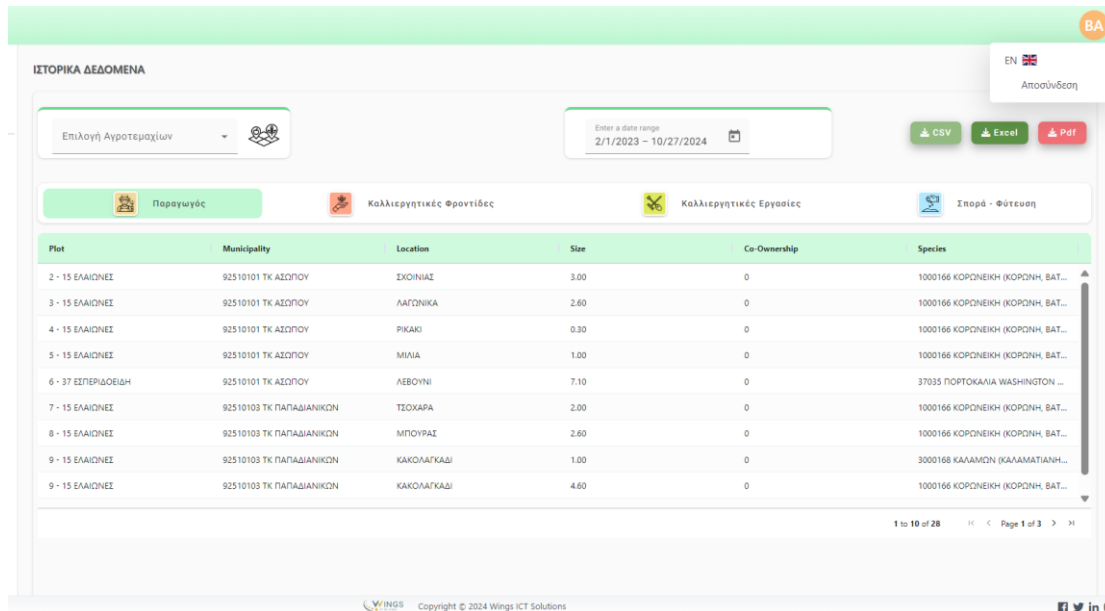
BA

EN
Αποσύνδεση

ΙΣΤΟΡΙΚΑ ΔΕΔΟΜΕΝΑ

Επιλογή Αγροτεμαχίων

Enter a date range
2/1/2023 – 10/27/2024

CSV  Excel  Pdf

Παραγωγός  Καλλιεργητικές Φροντίδες  Καλλιεργητικές Εργασίες  Σπορά - Φύτευση

| Plot | Municipality | Location | Size | Co-Ownership | Species |
|---|---|---|---|---|---|
| 2 - 15 ΕΛΑΙΩΝΕΣ | 92510101 ΤΚ ΑΣΩΠΟΥ | ΣΧΟΙΝΙΑΣ | 3.00 | 0 | 1000166 ΚΟΡΩΝΕΙΚΗ (ΚΟΡΩΝΗ, ΒΑΤ... |
| 3 - 15 ΕΛΑΙΩΝΕΣ | 92510101 ΤΚ ΑΣΩΠΟΥ | ΛΑΓΩΝΙΚΑ | 2.60 | 0 | 1000166 ΚΟΡΩΝΕΙΚΗ (ΚΟΡΩΝΗ, ΒΑΤ... |
| 4 - 15 ΕΛΑΙΩΝΕΣ | 92510101 ΤΚ ΑΣΩΠΟΥ | ΡΙΚΑΚΙ | 0.30 | 0 | 1000166 ΚΟΡΩΝΕΙΚΗ (ΚΟΡΩΝΗ, ΒΑΤ... |
| 5 - 15 ΕΛΑΙΩΝΕΣ | 92510101 ΤΚ ΑΣΩΠΟΥ | ΜΙΛΙΑ | 1.00 | 0 | 1000166 ΚΟΡΩΝΕΙΚΗ (ΚΟΡΩΝΗ, ΒΑΤ... |
| 6 - 37 ΕΣΠΕΡΙΔΟΕΙΔΗ | 92510101 ΤΚ ΑΣΩΠΟΥ | ΛΕΒΟΥΝΙ | 7.10 | 0 | 37035 ΠΟΡΤΟΚΑΛΙΑ WASHINGTON ... |
| 7 - 15 ΕΛΑΙΩΝΕΣ | 92510103 ΤΚ ΠΑΠΑΔΙΑΝΙΚΩΝ | ΤΣΟΧΑΡΑ | 2.00 | 0 | 1000166 ΚΟΡΩΝΕΙΚΗ (ΚΟΡΩΝΗ, ΒΑΤ... |
| 8 - 15 ΕΛΑΙΩΝΕΣ | 92510103 ΤΚ ΠΑΠΑΔΙΑΝΙΚΩΝ | ΜΠΟΥΡΑΣ | 2.60 | 0 | 1000166 ΚΟΡΩΝΕΙΚΗ (ΚΟΡΩΝΗ, ΒΑΤ... |
| 9 - 15 ΕΛΑΙΩΝΕΣ | 92510103 ΤΚ ΠΑΠΑΔΙΑΝΙΚΩΝ | ΚΑΚΟΛΑΓΚΑΔΙ | 1.00 | 0 | 3000168 ΚΑΛΑΜΩΝ (ΚΑΛΑΜΑΤΙΑΝΗ... |
| 9 - 15 ΕΛΑΙΩΝΕΣ | 92510103 ΤΚ ΠΑΠΑΔΙΑΝΙΚΩΝ | ΚΑΚΟΛΑΓΚΑΔΙ | 4.60 | 0 | 1000166 ΚΟΡΩΝΕΙΚΗ (ΚΟΡΩΝΗ, ΒΑΤ... |

1 to 10 of 28   Page 1 of 3

WINGS  Copyright © 2024 Wings ICT Solutions